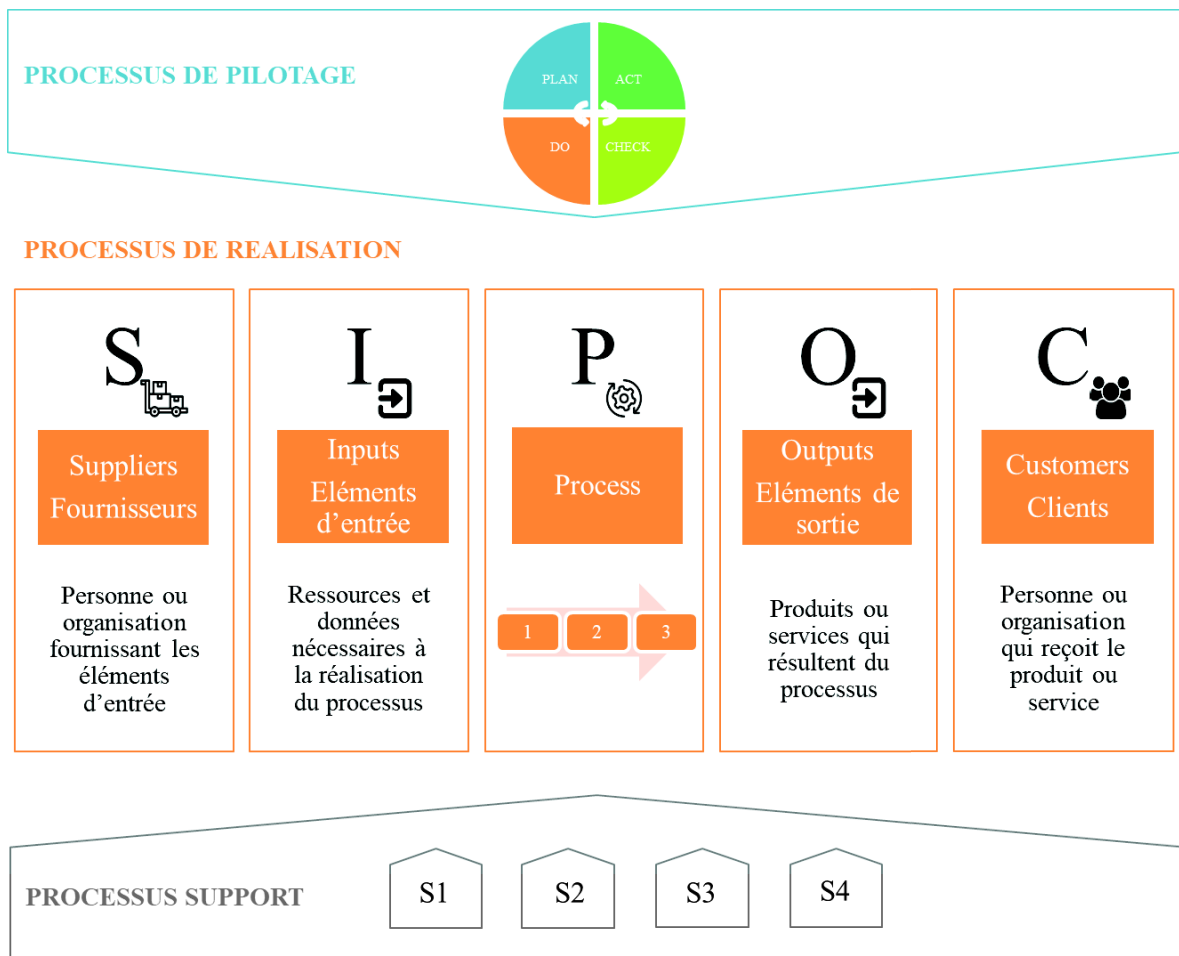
PROCESSUS DE PILOTAGE

PLAN
ACT
DO
CHECK

PROCESSUS DE REALISATION

S

Suppliers Fournisseurs

Personne ou organisation fournissant les éléments d'entrée

I

Inputs Eléments d'entrée

Ressources et données nécessaires à la réalisation du processus

P

Process

1
2
3

O

Outputs Eléments de sortie

Produits ou services qui résultent du processus

C

Customers Clients

Personne ou organisation qui reçoit le produit ou service

PROCESSUS SUPPORT

S1
S2
S3
S4